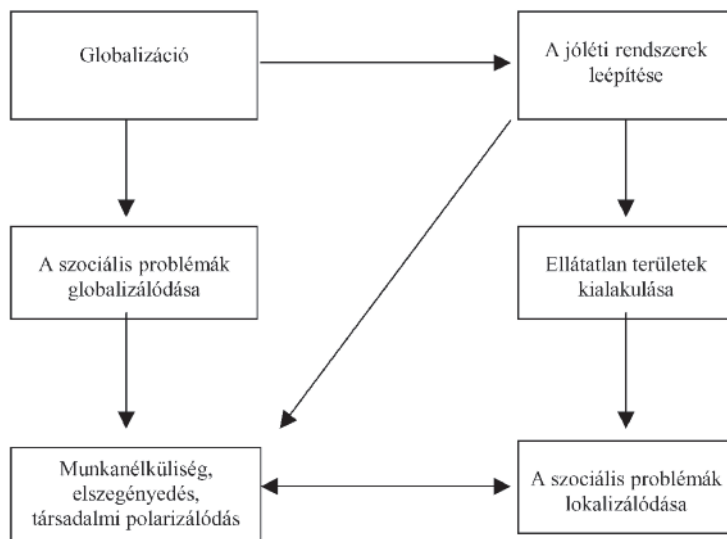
Globalizáció

A jóléti rendszerek leépítése

A szociális problémák globalizálódása

Ellátatlan területek kialakulása

Munkanélküliség, elszegényedés, társadalmi polarizálódás

A szociális problémák lokalizálódása